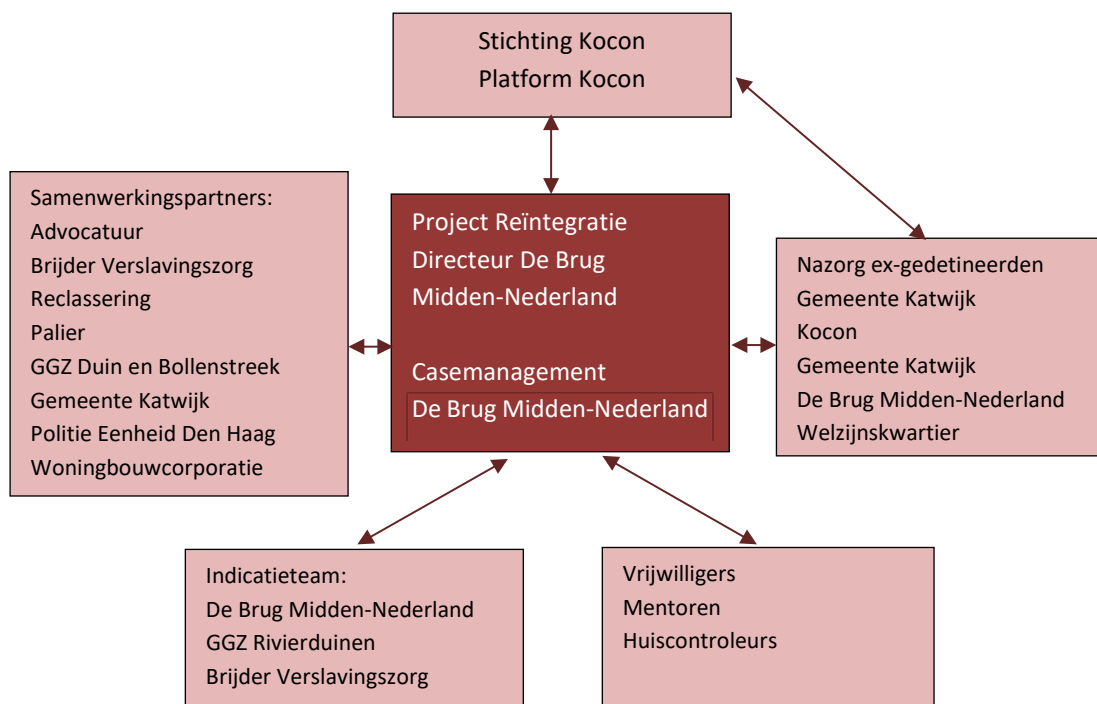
Stichting Kocon
Platform Kocon

Samenwerkingspartners:
Advocatuur
Brijder Verslavingszorg
Reclassering
Palier
GGZ Duin en Bollenstreek
Gemeente Katwijk
Politie Eenheid Den Haag
Woningbouwcorporatie

Project Reïntegratie
Directeur De Brug
Midden-Nederland

Casemanagement
De Brug Midden-Nederland

Nazorg ex-gedetineerden
Gemeente Katwijk
Kocon
Gemeente Katwijk
De Brug Midden-Nederland
Welzijnskwartier

Indicatieteam:
De Brug Midden-Nederland
GGZ Rivierduinen
Brijder Verslavingszorg

Vrijwilligers
Mentoren
Huiscontroleurs